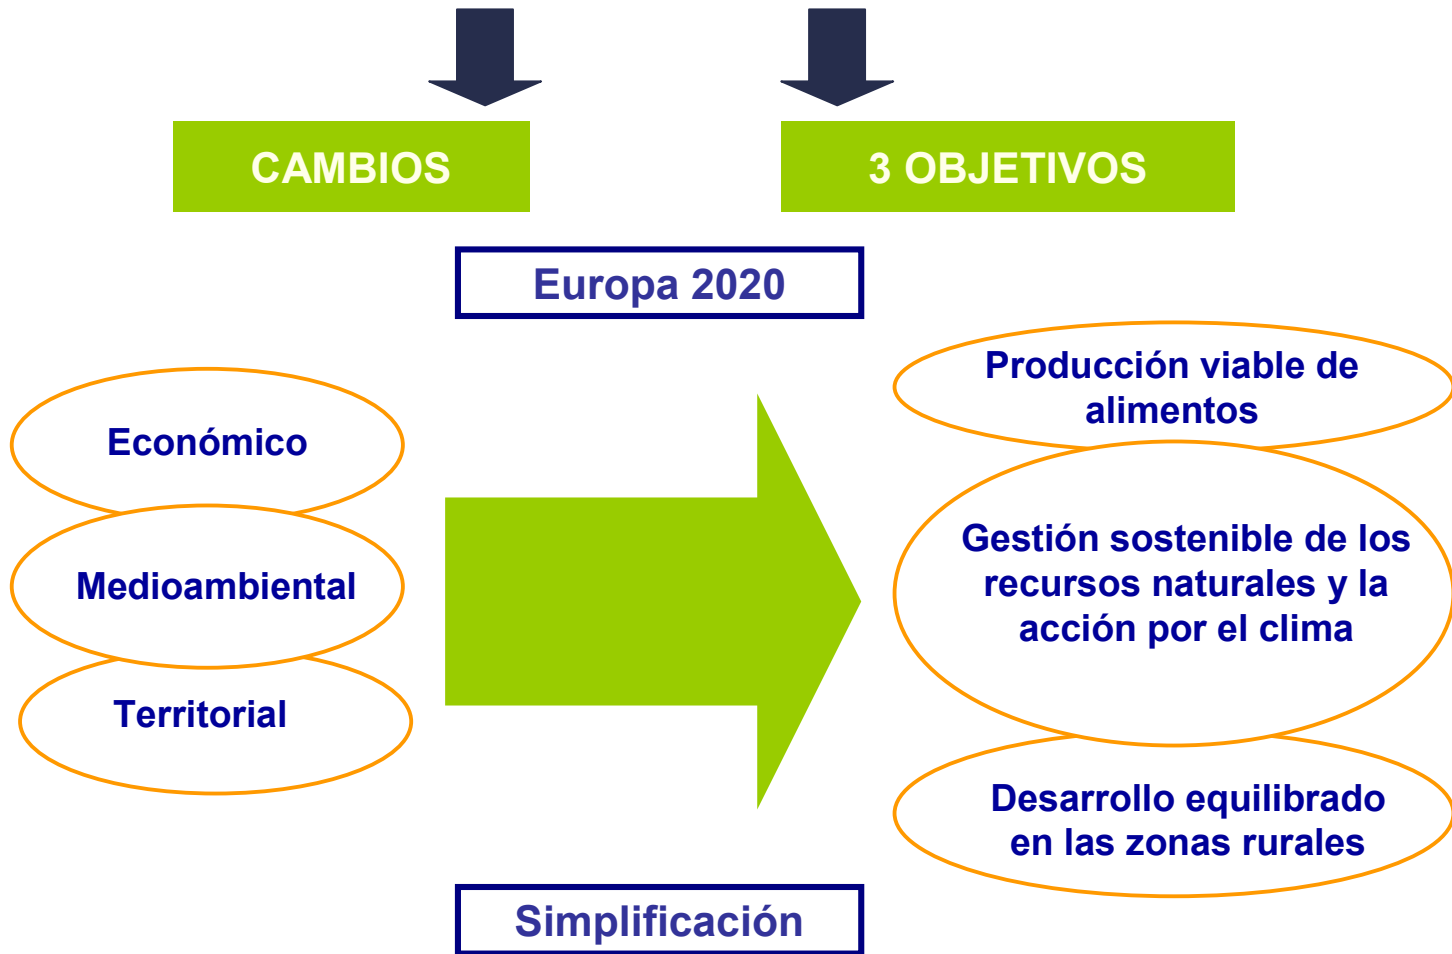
CAMBIOS

3 OBJETIVOS

Europa 2020

Económico

Medioambiental

Territorial

Producción viable de alimentos

Gestión sostenible de los recursos naturales y la acción por el clima

Desarrollo equilibrado en las zonas rurales

Simplificación